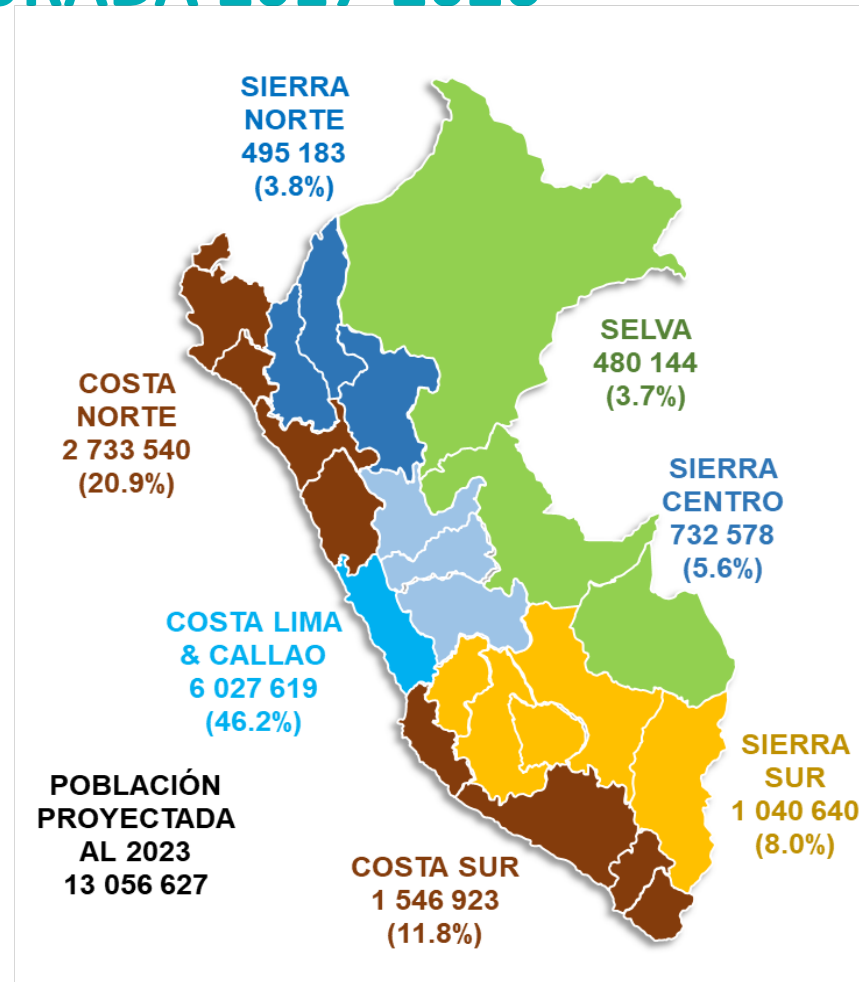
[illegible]

SIERRA NORTE
495 183
(3.8%)

SELVA
480 144
(3.7%)

COSTA NORTE
2 733 540
(20.9%)

SIERRA CENTRO
732 578
(5.6%)

COSTA LIMA & CALLAO
6 027 619
(46.2%)

SIERRA SUR
1 040 640
(8.0%)

POBLACIÓN PROYECTADA AL 2023
13 056 627

COSTA SUR
1 546 923
(11.8%)